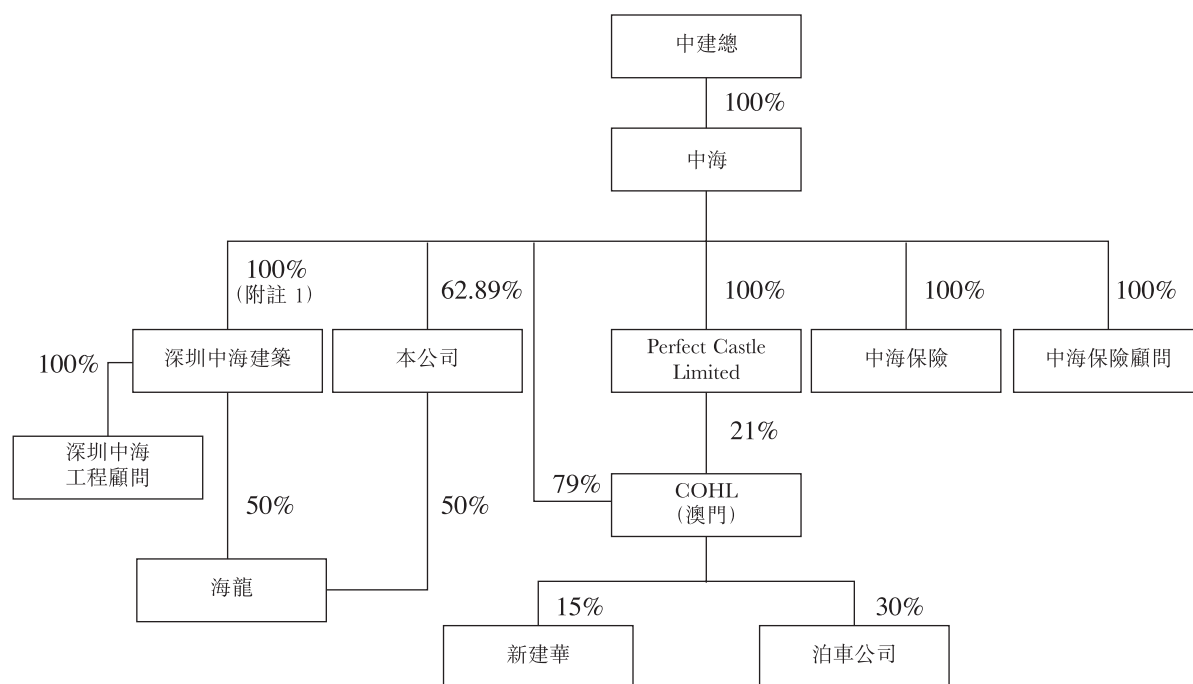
中建總

100%

中海

100%
（附註 1）

62.89%

100%

100%

100%

100%

深圳中海建築

本公司

Perfect Castle Limited

中海保險

中海保險顧問

深圳中海工程顧問

21%

50%

50%

79%

COHL
（澳門）

海龍

15%

30%

新建華

泊車公司